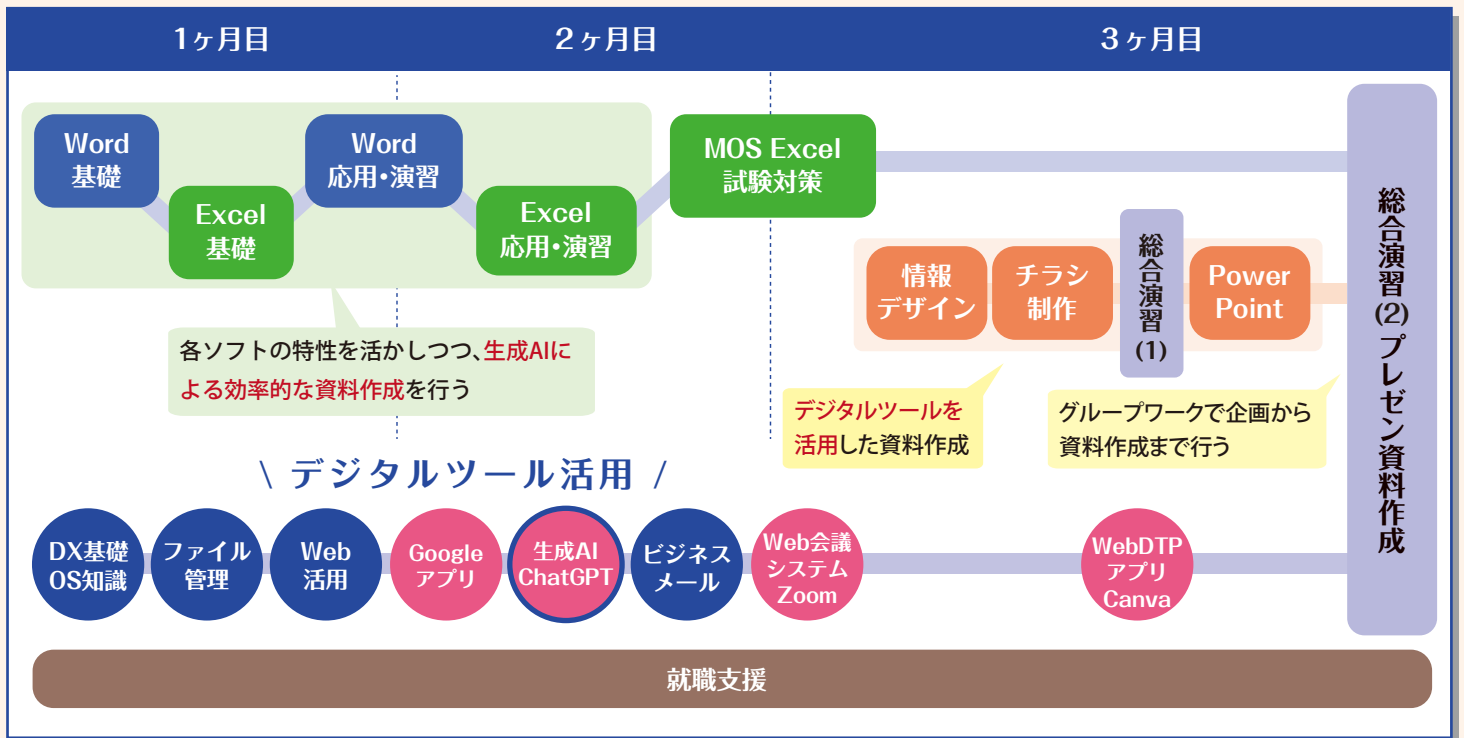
1ヶ月目

2ヶ月目

3ヶ月目

Word 基礎

Excel 基礎

Word 応用・演習

Excel 応用・演習

MOS Excel 試験対策

各ソフトの特性を活かしつつ、生成AIによる効率的な資料作成を行う

情報デザイン

チラシ制作

総合演習 (1)

Power Point

デジタルツールを活用した資料作成

グループワークで企画から資料作成まで行う

総合演習 (2) プレゼン資料作成

\ デジタルツール活用 /

DX基礎 OS知識

ファイル管理

Web 活用

Google アプリ

生成AI ChatGPT

ビジネスメール

Web会議システム Zoom

WebDTP アプリ Canva

就職支援